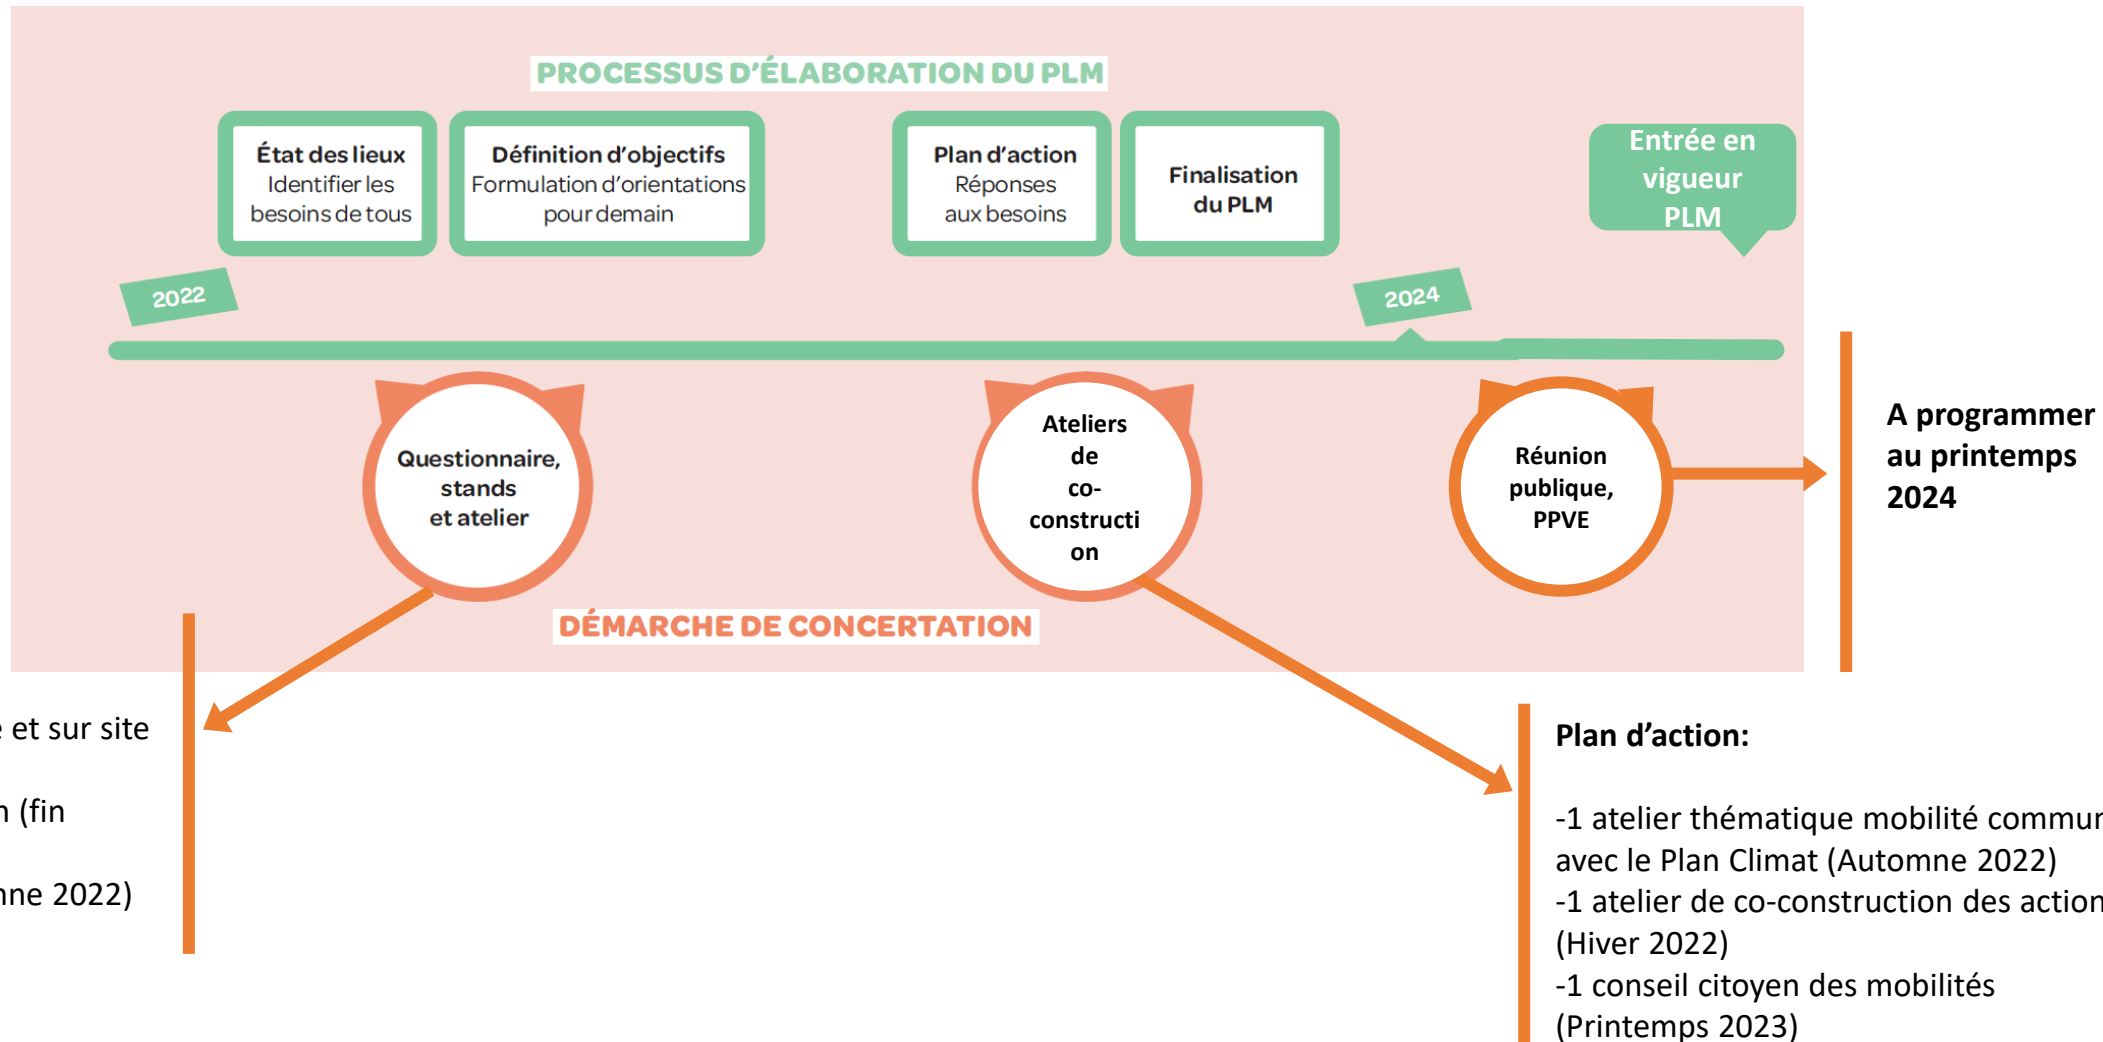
PROCESSUS D'ÉLABORATION DU PLM

État des lieux
Identifier les besoins de tous

Définition d'objectifs
Formulation d'orientations pour demain

Plan d'action
Réponses aux besoins

Finalisation du PLM

Entrée en vigueur PLM

2022

2024

Questionnaire, stands et atelier

Ateliers de co-construction

Réunion publique, PPVE

DÉMARCHE DE CONCERTATION

A programmer au printemps 2024

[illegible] et sur site

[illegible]n (fin

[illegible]ne 2022)

Plan d'action:

-1 atelier thématique mobilité commu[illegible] avec le Plan Climat (Automne 2022)
-1 atelier de co-construction des action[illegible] (Hiver 2022)
-1 conseil citoyen des mobilités (Printemps 2023)